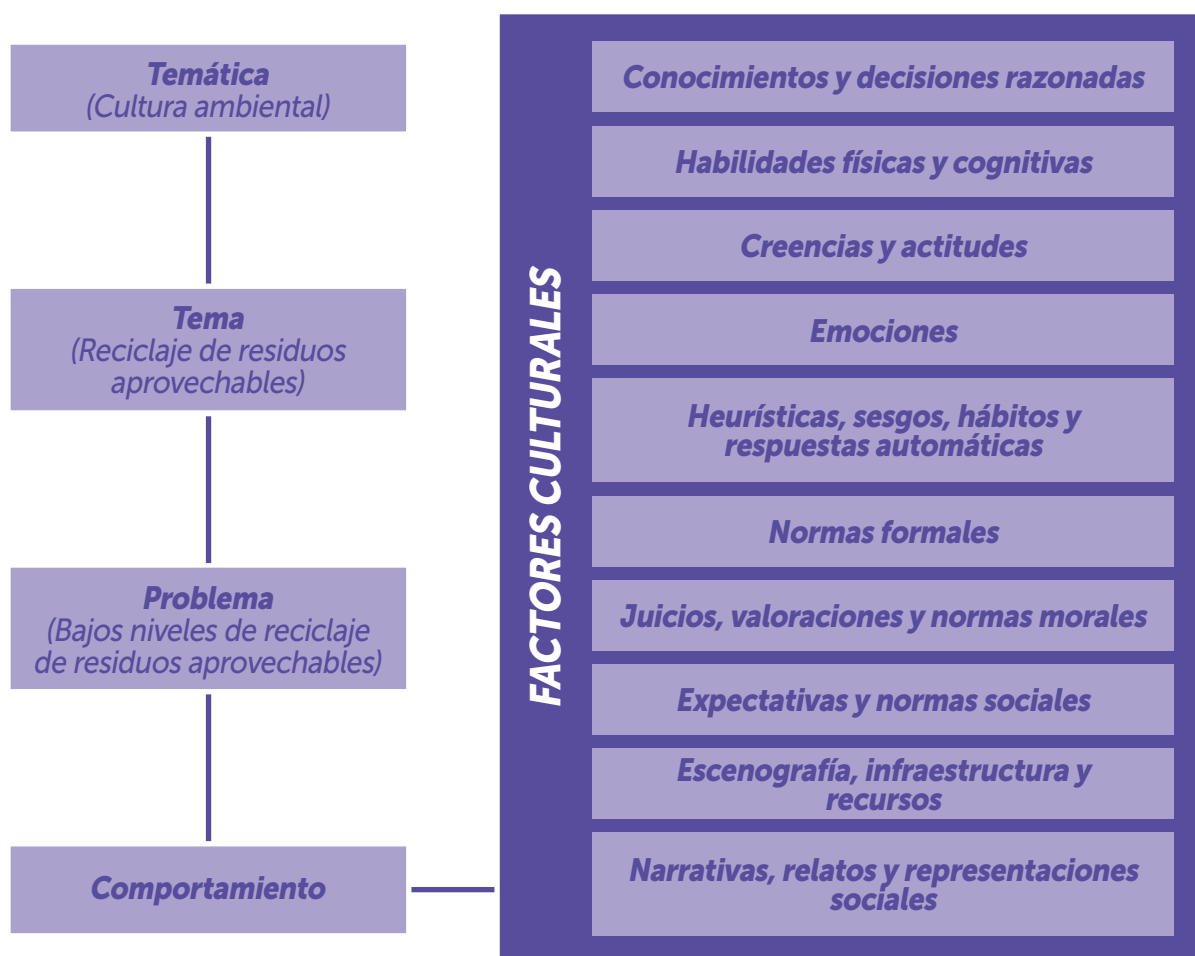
Temática
(Cultura ambiental)

Tema
(Reciclaje de residuos aprovechables)

Problema
(Bajos niveles de reciclaje de residuos aprovechables)

Comportamiento

FACTORES CULTURALES

Conocimientos y decisiones razonadas

Habilidades físicas y cognitivas

Creencias y actitudes

Emociones

Heurísticas, sesgos, hábitos y respuestas automáticas

Normas formales

Juicios, valoraciones y normas morales

Expectativas y normas sociales

Escenografía, infraestructura y recursos

Narrativas, relatos y representaciones sociales